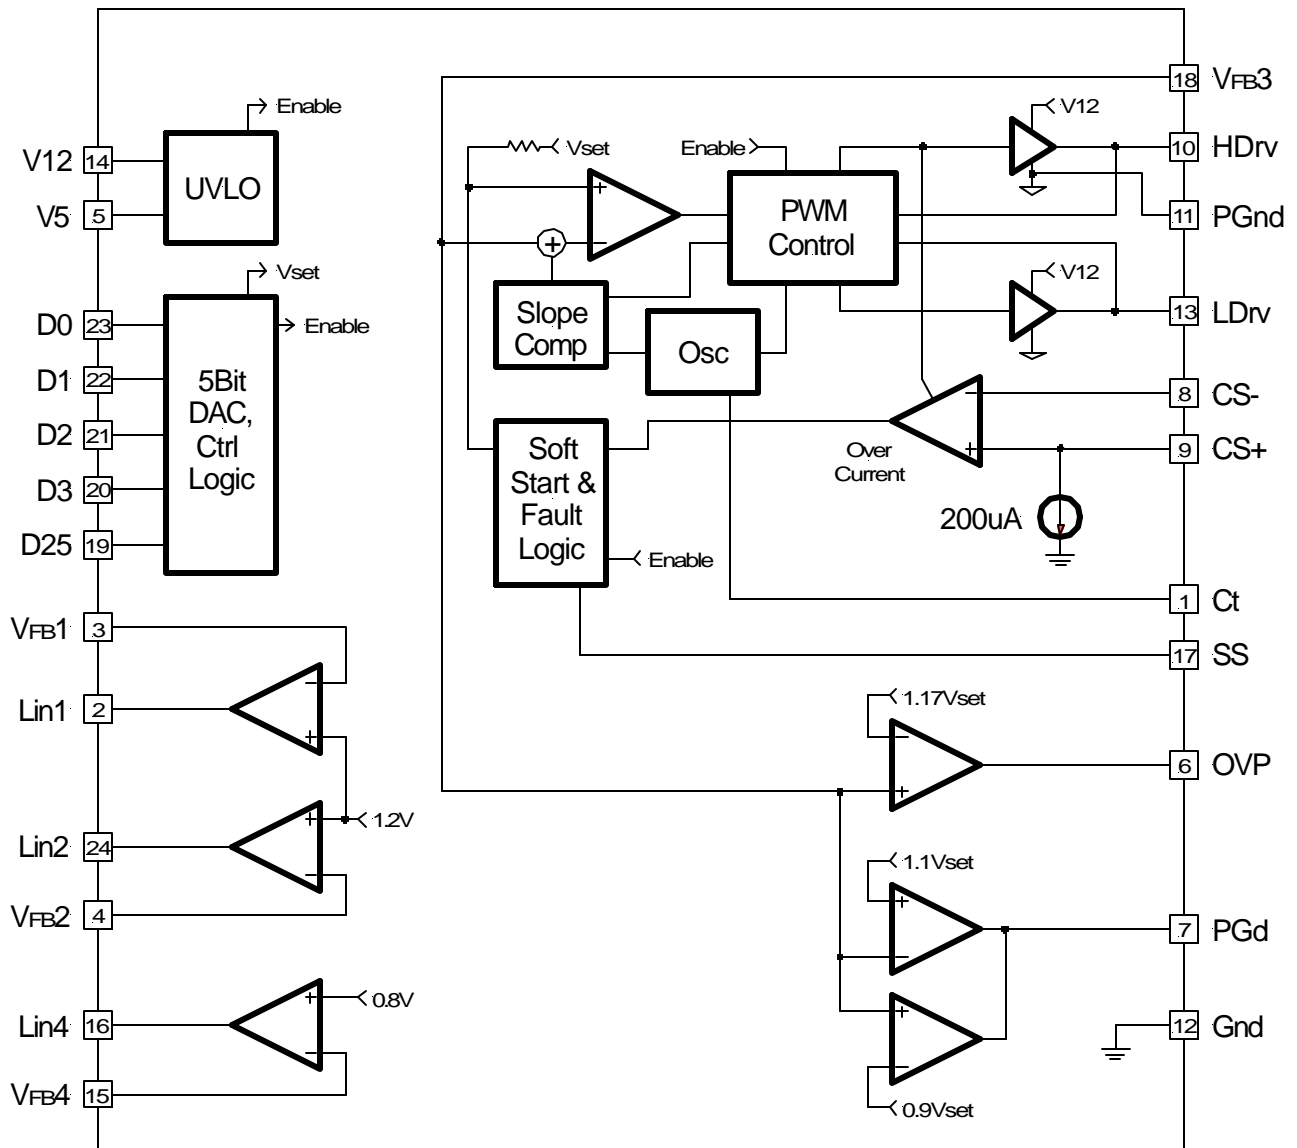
Enable
V12 14
UVLO
V5 5
Vset
Enable
D0 23
D1 22
5Bit DAC, Ctrl Logic
D2 21
D3 20
D25 19
VFB1 3
Lin1 2
1.2V
Lin2 24
VFB2 4
0.8V
Lin4 16
VFB4 15
18 VFB3
Vset
Enable
V12
10 HDrv
PWM Control
11 PGnd
V12
Slope Comp
13 LDrv
Osc
8 CS-
Soft Start & Fault Logic
Over Current
9 CS+
200uA
Enable
1 Ct
17 SS
1.17Vset
6 OVP
1.1Vset
7 PGd
12 Gnd
0.9Vset